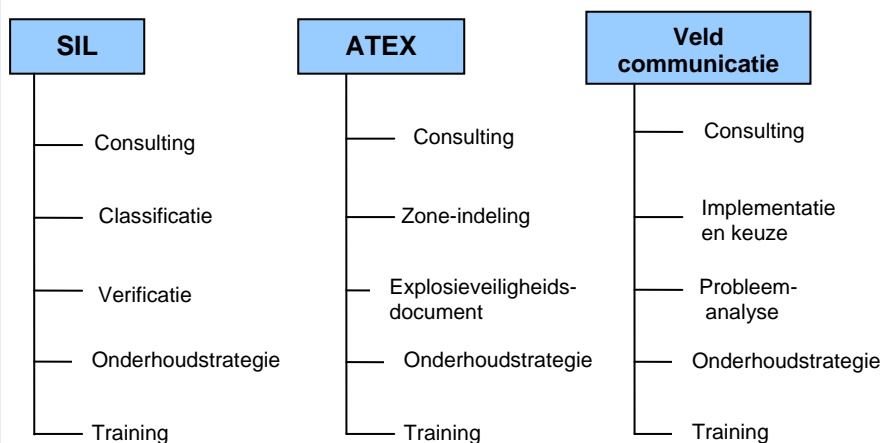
SIL

Consulting

Classificatie

Verificatie

Onderhoudstrategie

Training

ATEX

Consulting

Zone-indeling

Explosieveiligheidsdocument

Onderhoudstrategie

Training

Veld communicatie

Consulting

Implementatie en keuze

Probleemanalyse

Onderhoudstrategie

Training